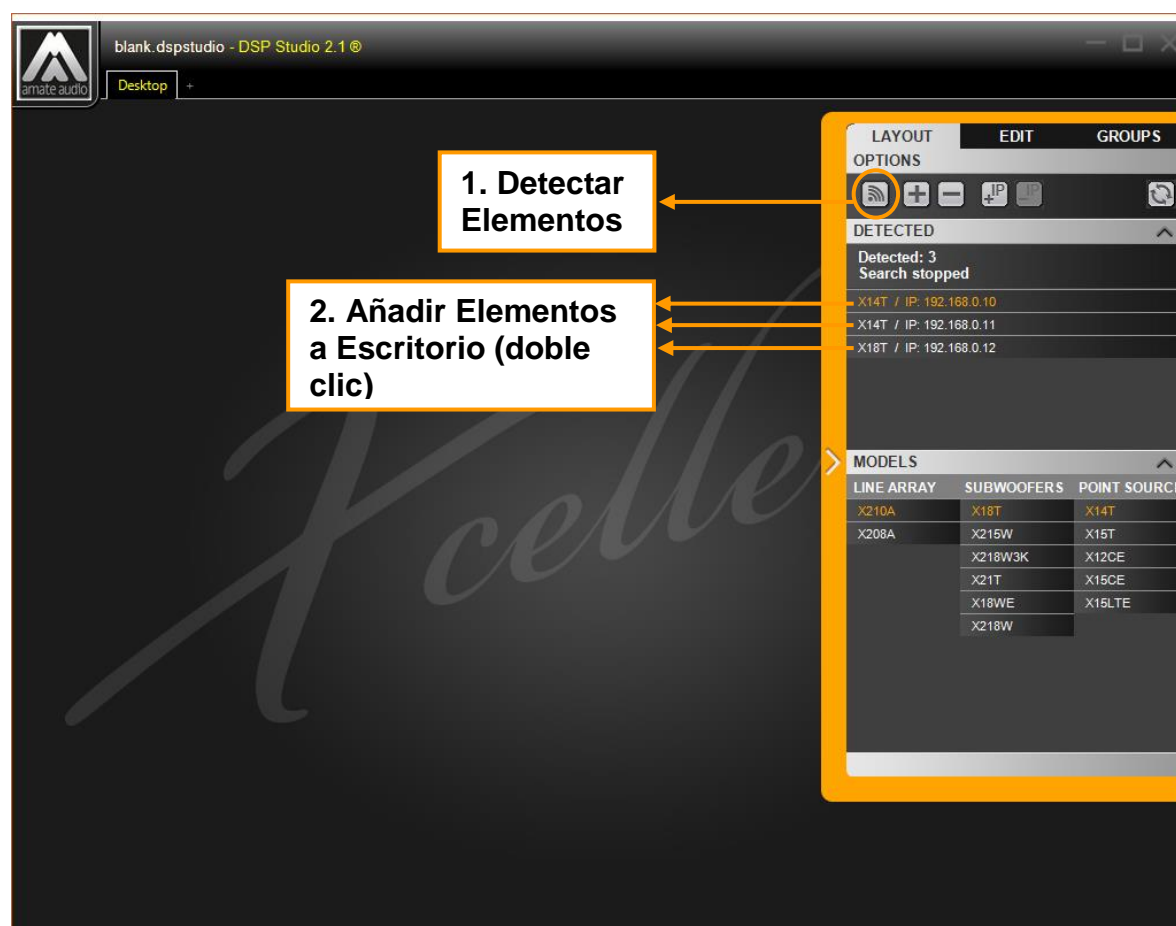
amate audio

blank.dspstudio - DSP Studio 2.1 ®

Desktop +

LAYOUT EDIT GROUPS

OPTIONS

1. Detectar Elementos

IP IP

DETECTED

Detected: 3
Search stopped

2. Añadir Elementos a Escritorio (doble clic)

X14T / IP: 192.168.0.10
X14T / IP: 192.168.0.11
X18T / IP: 192.168.0.12

MODELS

| LINE ARRAY | SUBWOOFERS | POINT SOURC |
|---|---|---|
| X210A | X18T | X14T |
| X208A | X215W | X15T |
| | X218W3K | X12CE |
| | X21T | X15CE |
| | X18WE | X15LTE |
| | X218W | |

Xcelle